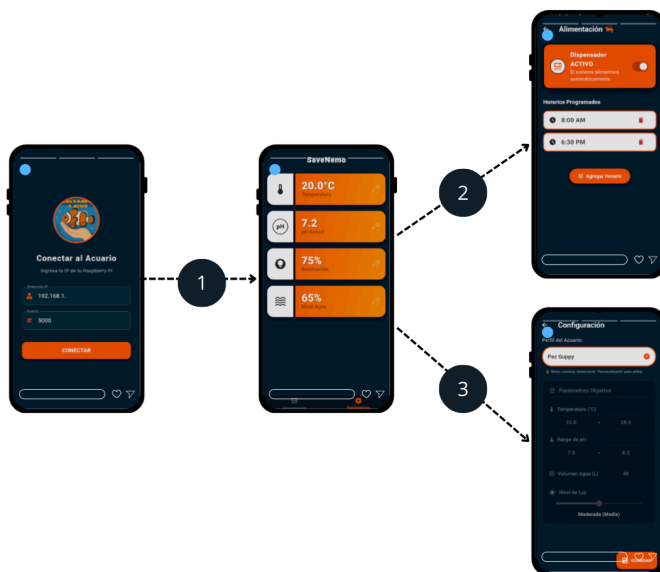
Conectar al Acuario

Ingresa la IP de tu Raspberry Pi

Dirección IP
192.168.1.

Puerto
5000

CONECTAR

1

SaveNemo

20.0°C
Temperatura

pH
7.2
pH Actual

75%
Iluminación

65%
Nivel Agua

Alimentación
Parámetros

2

Alimentación

Dispensador
ACTIVO
El sistema alimentará automáticamente

Horarios Programados

8:00 AM

6:30 PM

Agregar Horario

3

Configuración

Perfil del Acuario:

Pez Guppy

Parámetros Objetivo

Temperatura (°C)
22.0 - 28.0

Rango de pH
7.0 - 8.5

Volumen Agua (L) 40

Nivel de Luz

Moderada (Media)